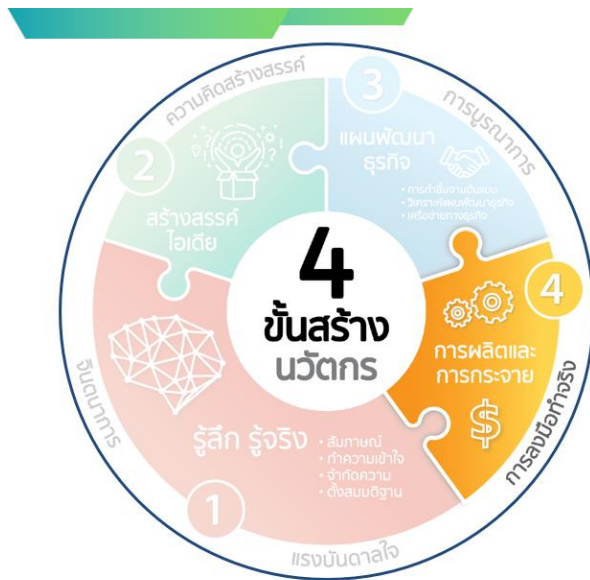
4
ขั้นสร้าง
นวัตกร

1
รู้ลึก รู้จริง
• สัมภาษณ์
• ทำความเข้าใจ
• จำกัดความ
• ตั้งสมมติฐาน
แรงบันดาลใจ
จินตนาการ

2
สร้างสรรค์
ไอเดีย
ความคิดสร้างสรรค์

3
แผนพัฒนา
ธุรกิจ
• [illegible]
• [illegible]
• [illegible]
การบูรณาการ

4
การผลิตและ
การกระจาย
การลงมือทำจริง